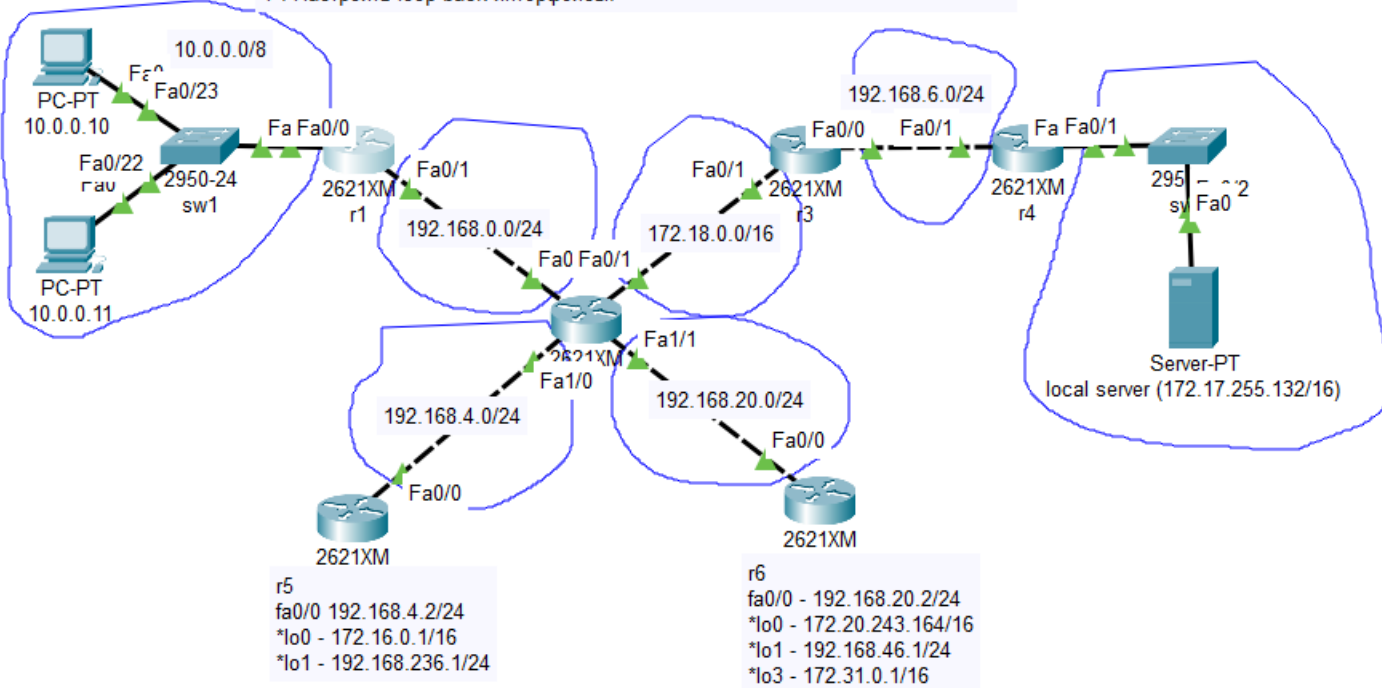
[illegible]

10.0.0.0/8

Fa0

Fa0/23

PC-PT
10.0.0.10

Fa Fa0/0

Fa0/22

Fa0

2950-24
sw1

2621XM
r1

PC-PT
10.0.0.11

Fa0/1

192.168.0.0/24

Fa0 Fa0/1

172.18.0.0/16

Fa0/1

Fa0/0

2621XM
r3

192.168.6.0/24

Fa0/1

Fa Fa0/1

2621XM
r4

295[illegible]2
sw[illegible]

Fa0

Server-PT
local server (172.17.255.132/16)

2621XM

Fa1/1

Fa1/0

192.168.4.0/24

192.168.20.0/24

Fa0/0

Fa0/0

2621XM

2621XM

r5
fa0/0 192.168.4.2/24
*lo0 - 172.16.0.1/16
*lo1 - 192.168.236.1/24

r6
fa0/0 - 192.168.20.2/24
*lo0 - 172.20.243.164/16
*lo1 - 192.168.46.1/24
*lo3 - 172.31.0.1/16